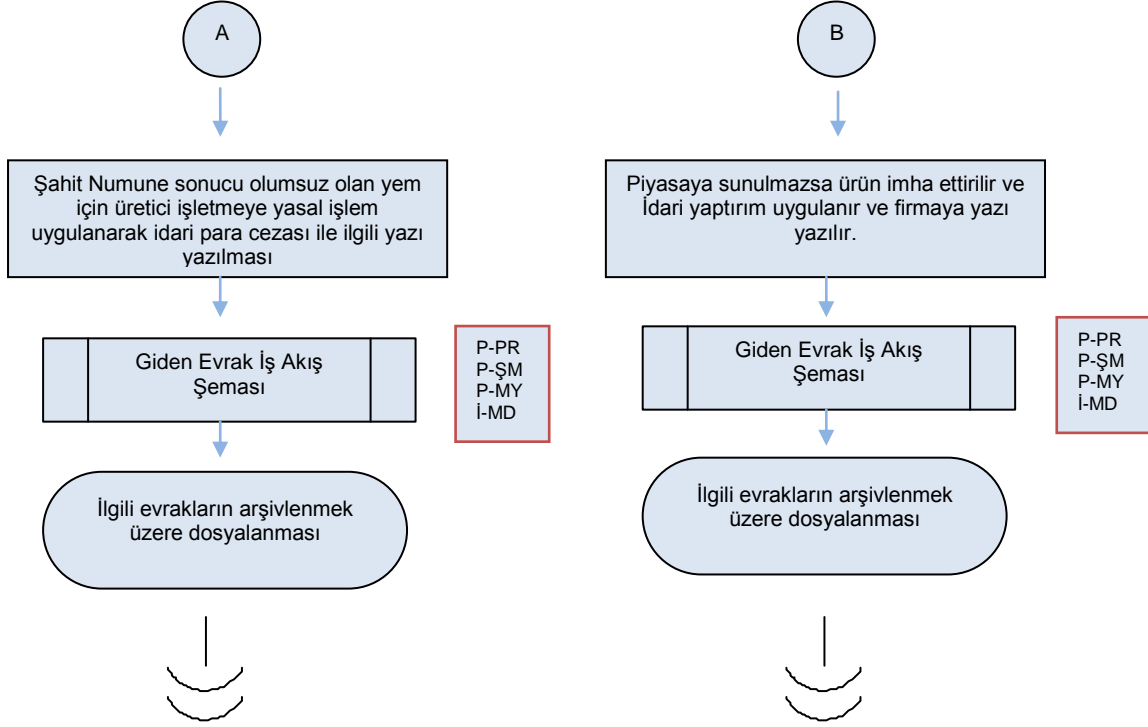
A

Şahit Numune sonucu olumsuz olan yem için üretici işletmeye yasal işlem uygulanarak idari para cezası ile ilgili yazı yazılması

Giden Evrak İş Akış Şeması

P-PR
P-ŞM
P-MY
İ-MD

İlgili evrakların arşivlenmek üzere dosyalanması

B

Piyasaya sunulmazsa ürün imha ettirilir ve İdari yaptırım uygulanır ve firmaya yazı yazılır.

Giden Evrak İş Akış Şeması

P-PR
P-ŞM
P-MY
İ-MD

İlgili evrakların arşivlenmek üzere dosyalanması